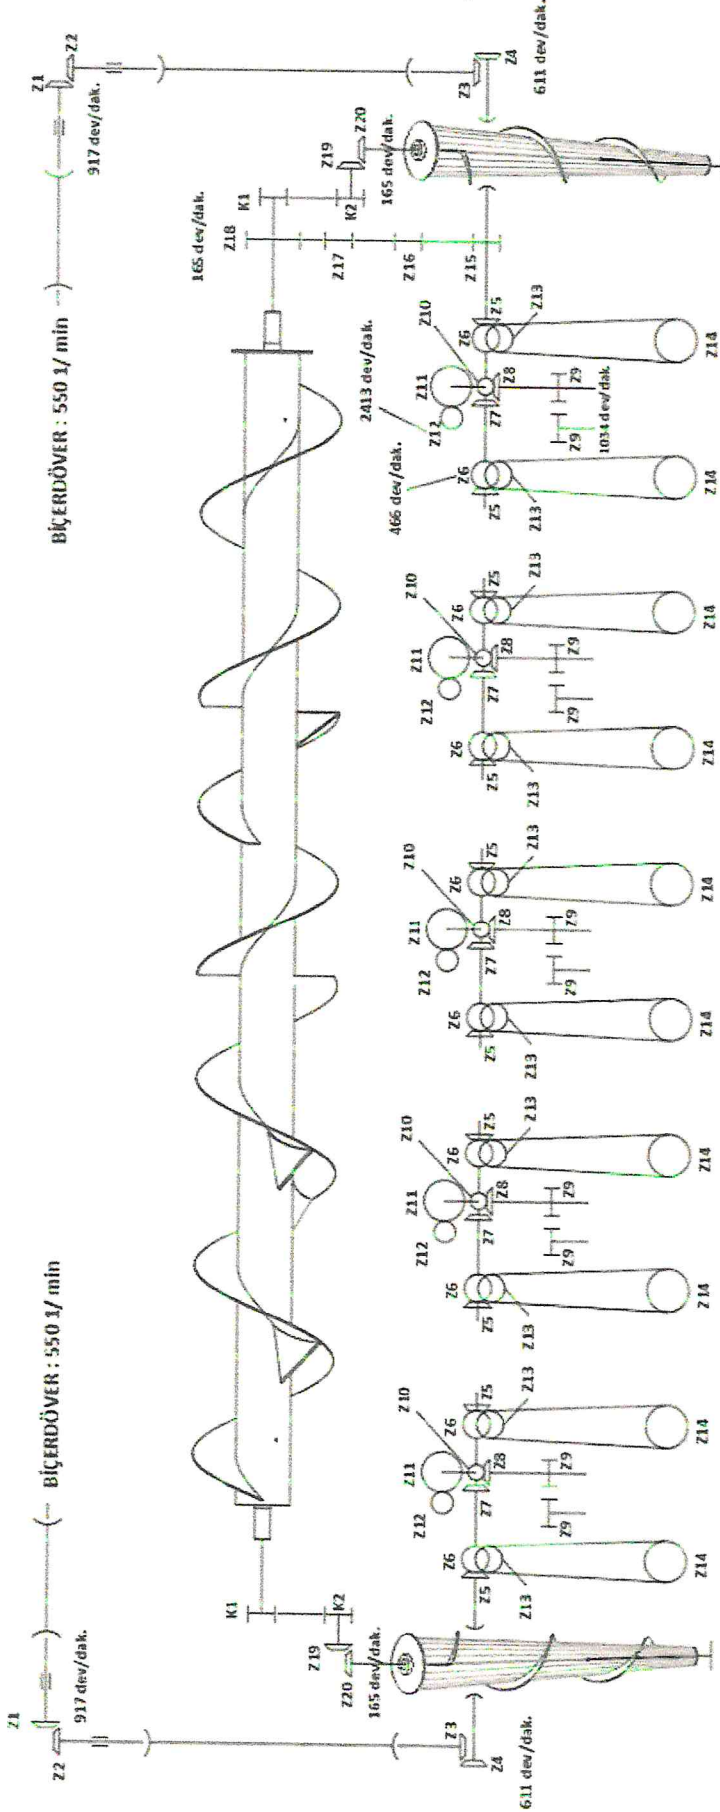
BİÇERDÖVER : 550 1/ min

BİÇERDÖVER : 550 1/ min

Z1
Z2
917 dev/dak.
Z3
Z4
611 dev/dak.
Z19
Z20
165 dev/dak.
K1
K2
Z18
Z17
Z16
Z15
165 dev/dak.
2413 dev/dak.
466 dev/dak.
1034 dev/dak.
Z5
Z6
Z7
Z8
Z9
Z10
Z11
Z12
Z13
Z14

Z1
Z2
917 dev/dak.
Z3
Z4
611 dev/dak.
Z19
Z20
165 dev/dak.
K1
K2